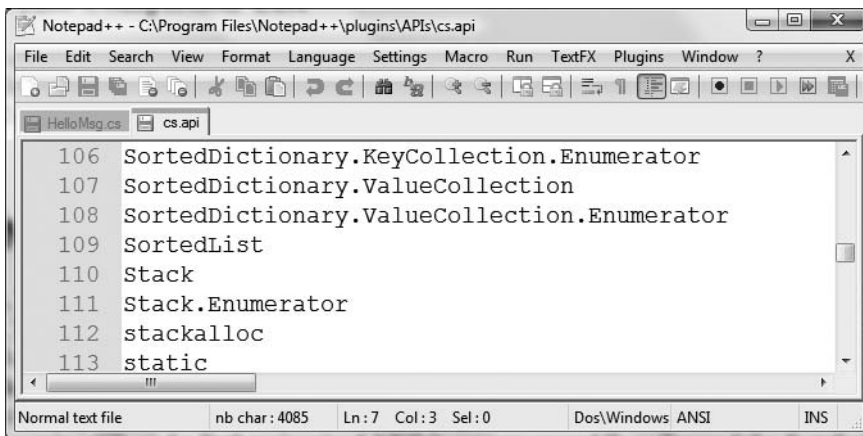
Notepad++ - C:\Program Files\Notepad++\plugins\APIs\cs.api

File Edit Search View Format Language Settings Macro Run TextFX Plugins Window ? X

HelloMsg.cs cs.api

106 SortedDictionary.KeyCollection.Enumerator
107 SortedDictionary.ValueCollection
108 SortedDictionary.ValueCollection.Enumerator
109 SortedList
110 Stack
111 Stack.Enumerator
112 stackalloc
113 static

Normal text file nb char : 4085 Ln : 7 Col : 3 Sel : 0 Dos\Windows ANSI INS